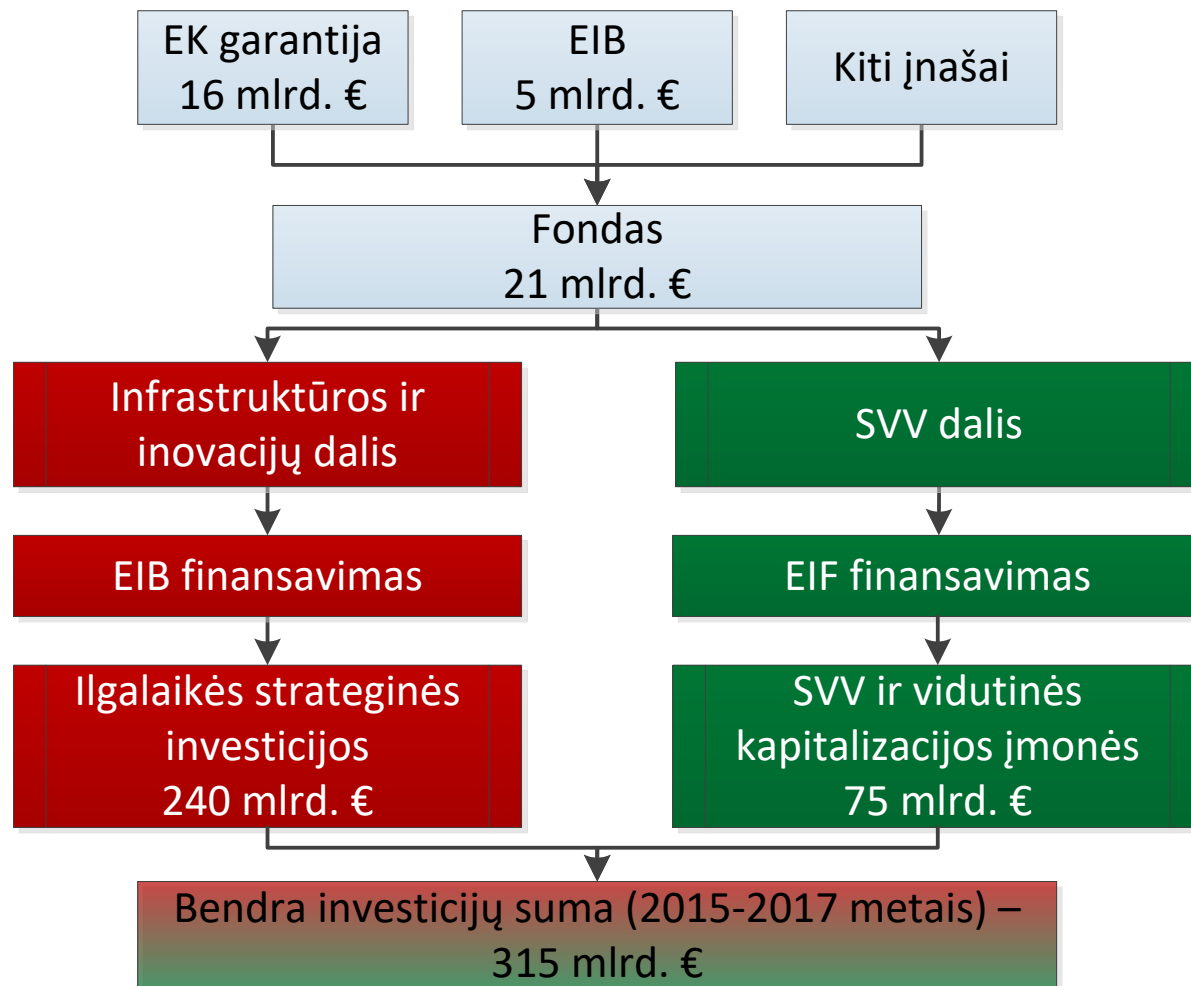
EK garantija
16 mlrd. €

EIB
5 mlrd. €

Kiti įnašai

Fondas
21 mlrd. €

Infrastruktūros ir inovacijų dalis

EIB finansavimas

Ilgalaikės strateginės investicijos
240 mlrd. €

SVV dalis

EIF finansavimas

SVV ir vidutinės kapitalizacijos įmonės
75 mlrd. €

Bendra investicijų suma (2015-2017 metais) – 315 mlrd. €